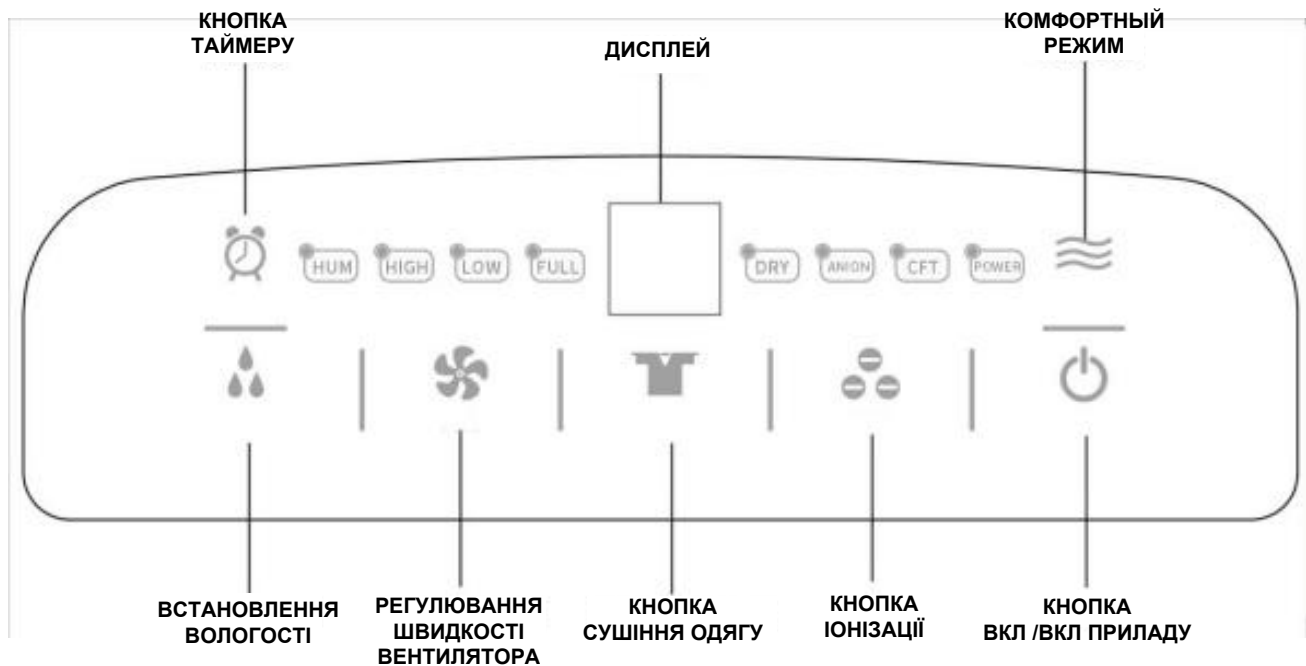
КНОПКА ТАЙМЕРУ

ДИСПЛЕЙ

КОМФОРТНЫЙ РЕЖИМ

HUM HIGH LOW FULL

DRY ANION CFT POWER

ВСТАНОВЛЕННЯ ВОЛОГОСТІ

РЕГУЛЮВАННЯ ШВИДКОСТІ ВЕНТИЛЯТОРА

КНОПКА СУШІННЯ ОДЯГУ

КНОПКА ІОНІЗАЦІЇ

КНОПКА ВКЛ /ВКЛ ПРИЛАДУ